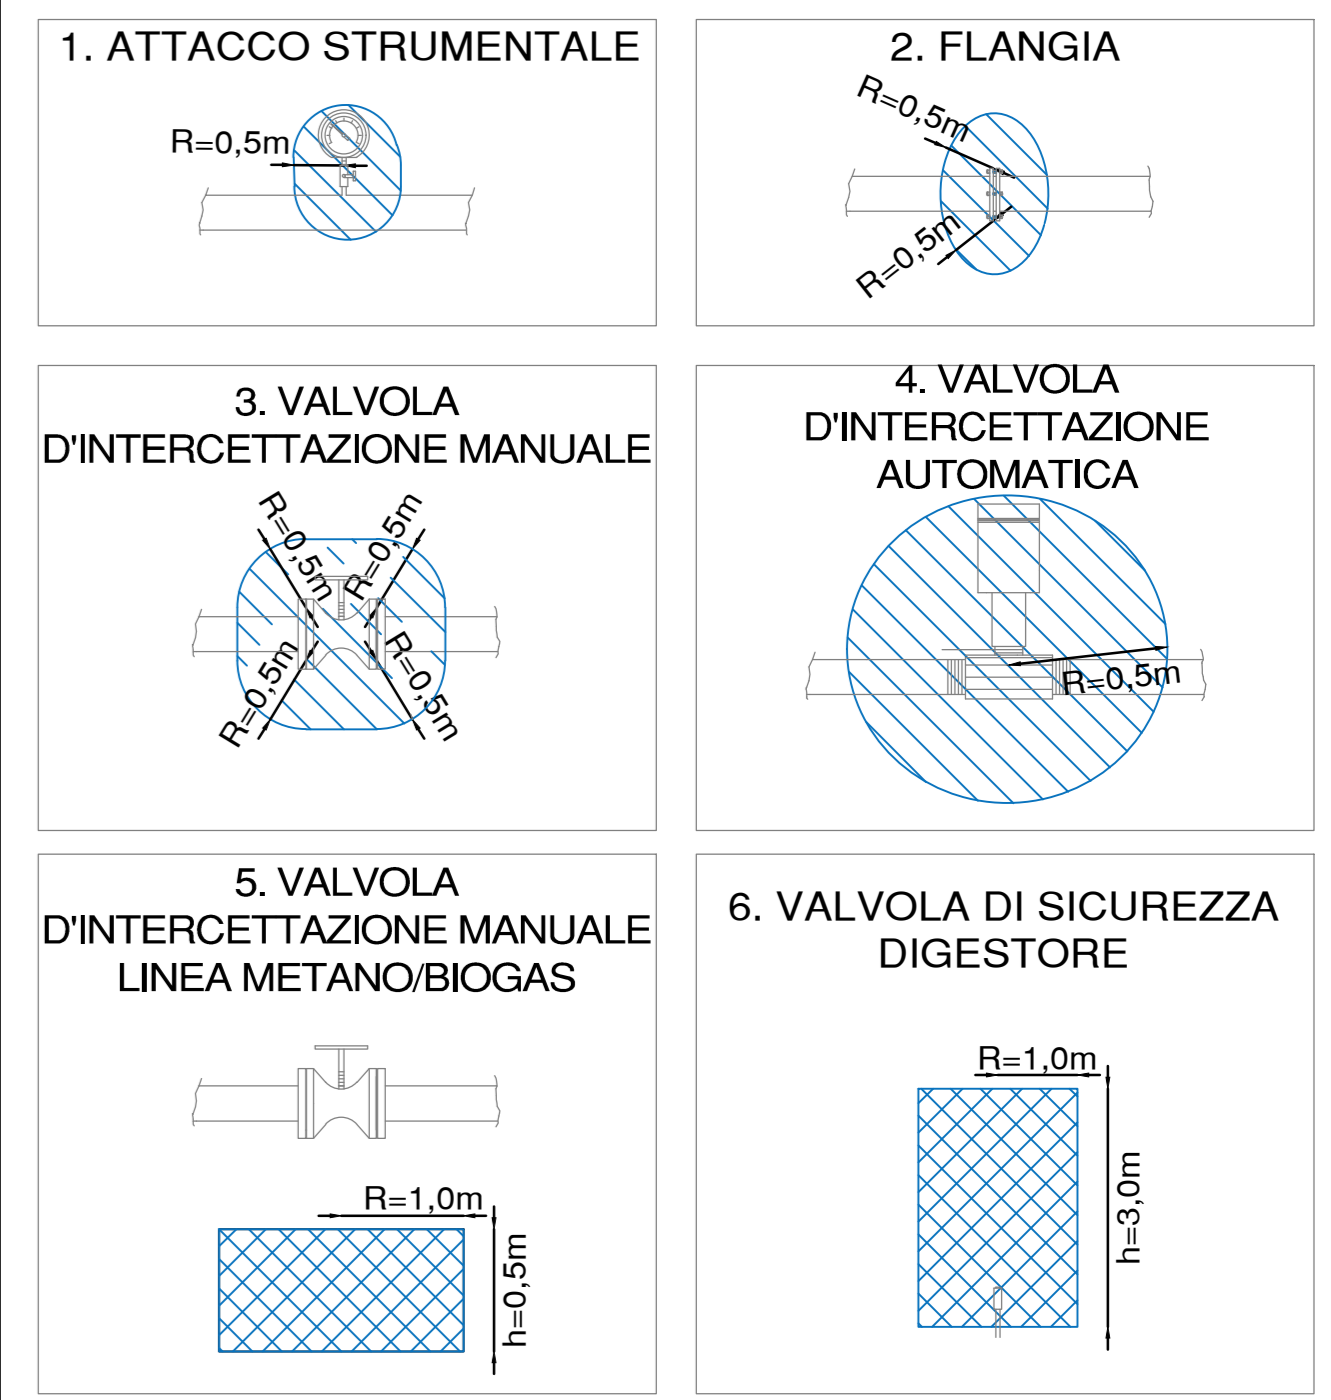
1. ATTACCO STRUMENTALE

R=0,5m

2. FLANGIA

R=0,5m

R=0,5m

3. VALVOLA D'INTERCETTAZIONE MANUALE

R=0,5m

R=0,5m

R=0,5m

R=0,5m

4. VALVOLA D'INTERCETTAZIONE AUTOMATICA

R=0,5m

5. VALVOLA D'INTERCETTAZIONE MANUALE LINEA METANO/BIOGAS

R=1,0m

h=0,5m

6. VALVOLA DI SICUREZZA DIGESTORE

R=1,0m

h=3,0m